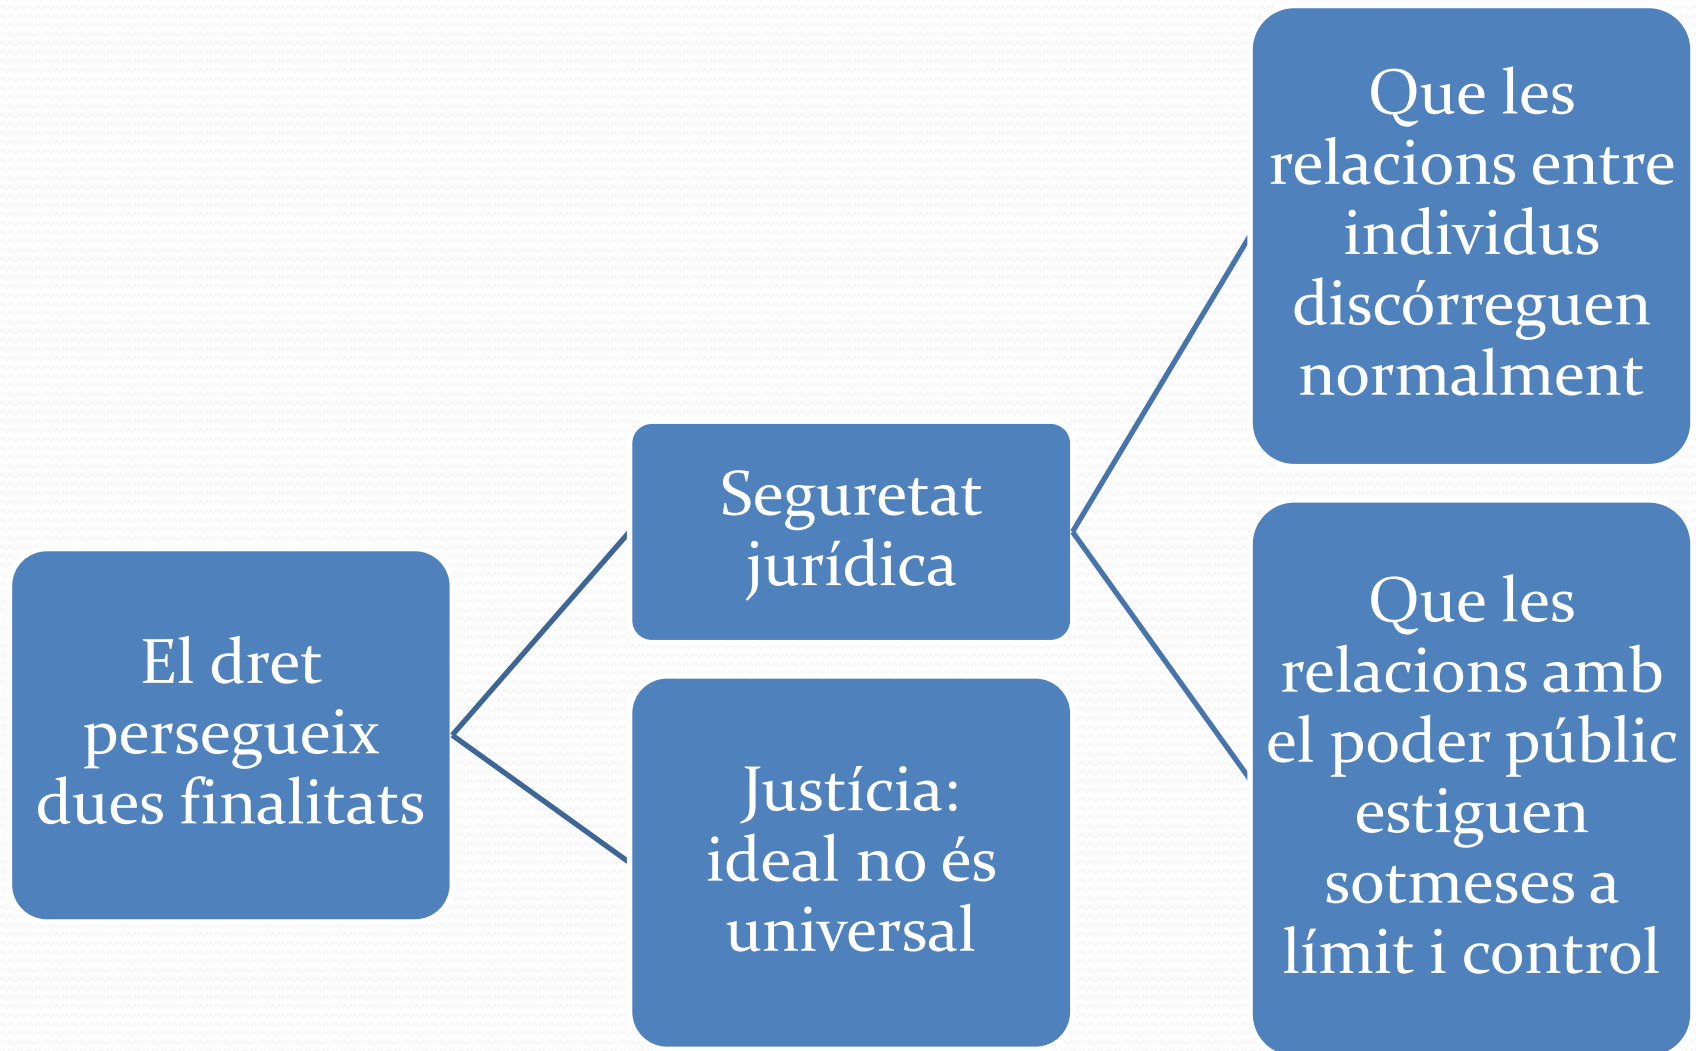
El dret persegueix dues finalitats

Seguretat jurídica

Justícia: ideal no és universal

Que les relacions entre individus discórreguen normalment

Que les relacions amb el poder públic estiguen sotmeses a límit i control